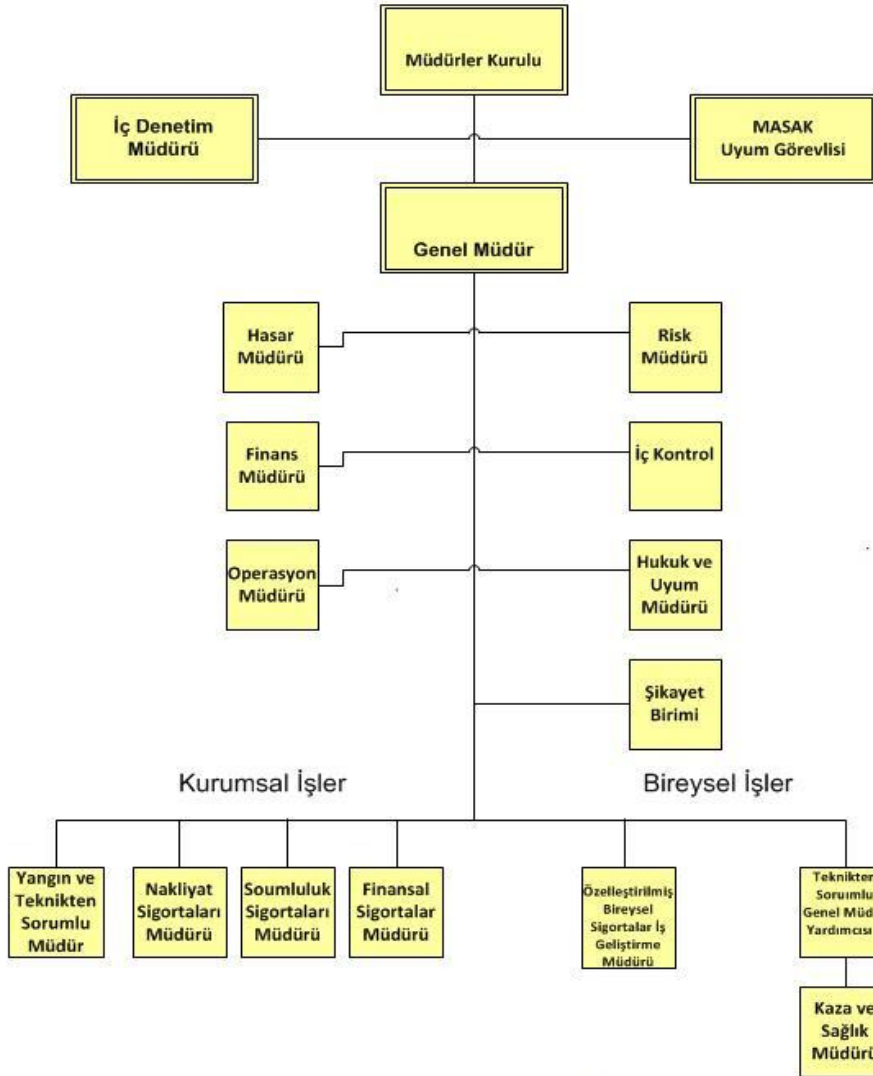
Müdürler Kurulu

İç Denetim Müdürü

MASAK Uyum Görevlisi

Genel Müdür

Hasar Müdürü

Risk Müdürü

Finans Müdürü

İç Kontrol

Operasyon Müdürü

Hukuk ve Uyum Müdürü

Şikayet Birimi

Kurumsal İşler

Bireysel İşler

Yangın ve Teknikten Sorumlu Müdür

Nakliyat Sigortaları Müdürü

Soumluluk Sigortaları Müdürü

Finansal Sigortalar Müdürü

Özelleştirilmiş Bireysel Sigortalar İş Geliştirme Müdürü

Teknikten Sorumlu Genel Müd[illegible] Yardımcısı

Kaza ve Sağlık Müdürü